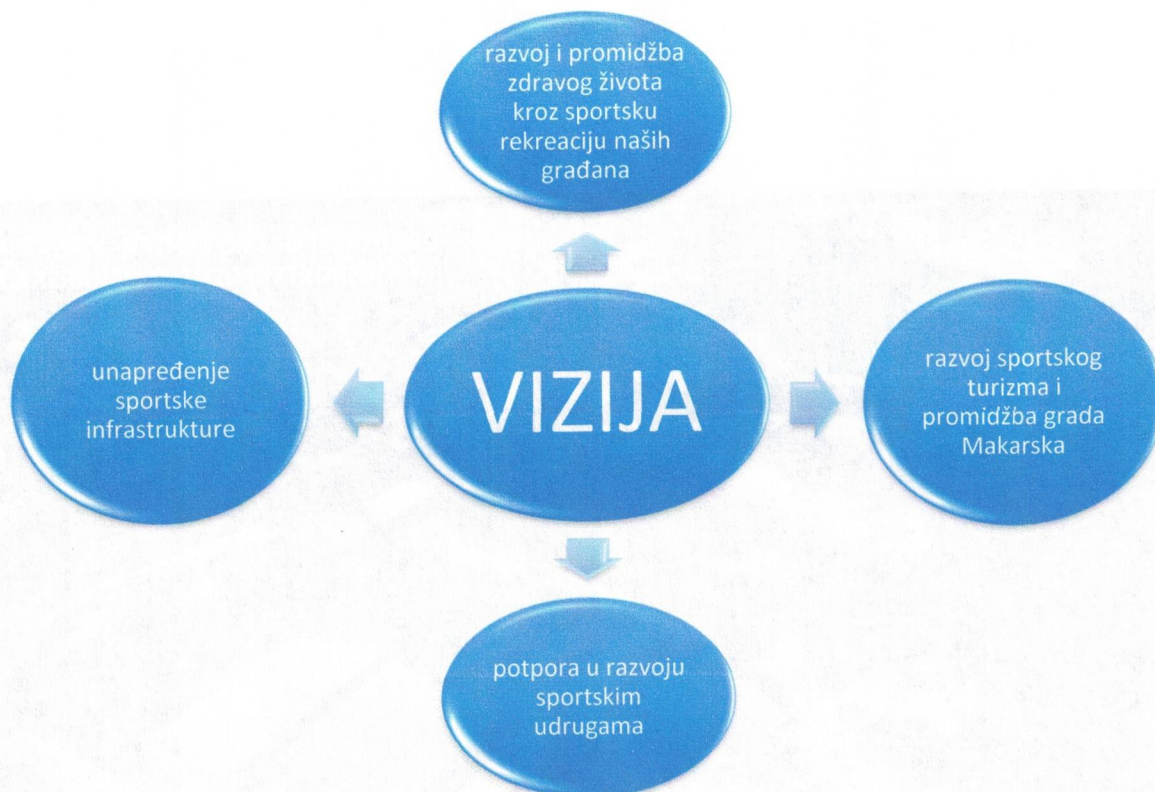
razvoj i promidžba zdravog života kroz sportsku rekreaciju naših građana

unapređenje sportske infrastrukture

VIZIJA

razvoj sportskog turizma i promidžba grada Makarska

potpora u razvoju sportskim udrugama